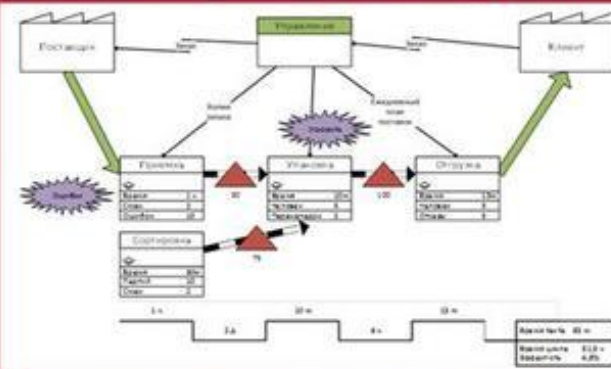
Поставщик

Управление

Клиент

Заказ

Заказ

Копия заказа

Ежедневный план поставки

Ошибки

Приемка

Время

Ошиб

Ошибки

Упаковка

Время

Человек

Переналадка

Отгрузка

Время

Человек

Отказы

Сортировка

Время

Партий

Отказ

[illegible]

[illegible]

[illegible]

1 ч

2 д

10 ч

3 ч

12 ч

Время такта

Время цикла

Занятость